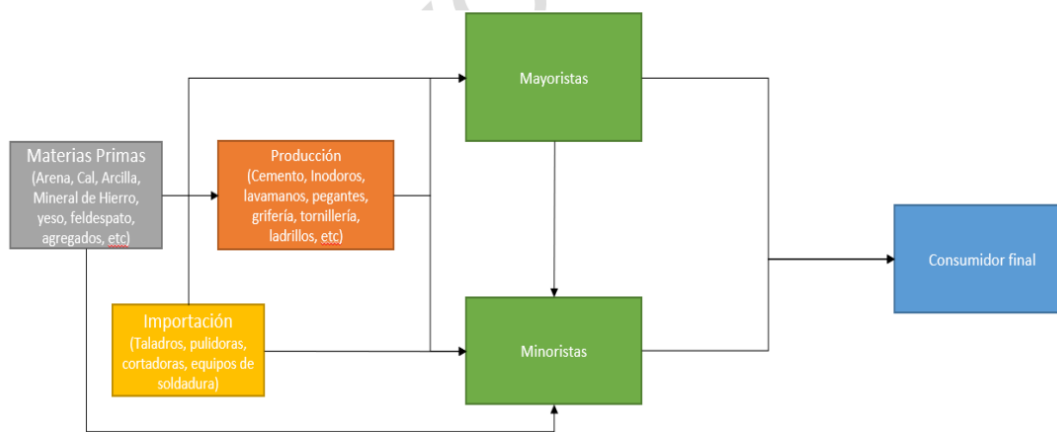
Materias Primas
(Arena, Cal, Arcilla, Mineral de Hierro, yeso, feldespato, agregados, etc)

Producción
(Cemento, Inodoros, lavamanos, pegantes, grifería, tornillería, ladrillos, etc)

Importación
(Taladros, pulidoras, cortadoras, equipos de soldadura)

Mayoristas

Minoristas

Consumidor final